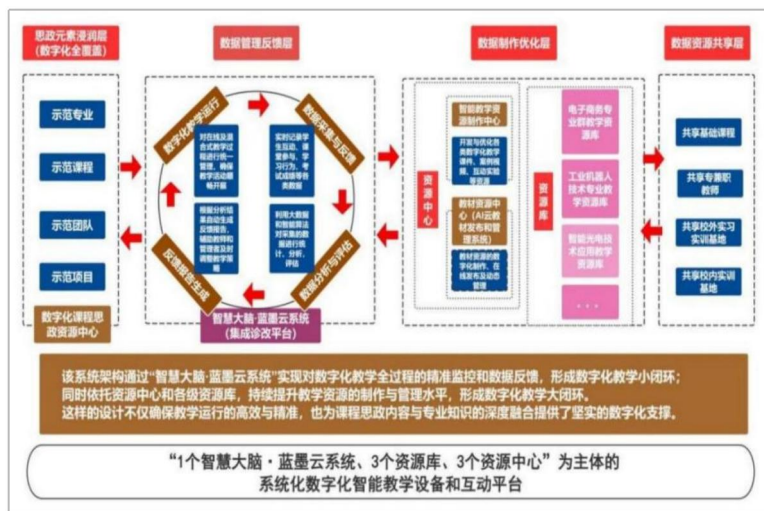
思政元素浸润层
(数字化全覆盖)

示范专业

示范课程

示范团队

示范项目

数字化课程思政资源中心

数据管理反馈层

数字化教学运行

数据采集与反馈

数据分析与评估

反馈报告生成

对在线资源、各式教学过程进行统一管理,确保教学活动顺畅开展

实时记录学生互动、课堂参与、学习行为、考试成绩等各类数据

根据分析结果生成全面反馈报告,辅助教师和管理者及时调整教学策略

利用大数据和智能算法对采集的数据进行统计、分析、评估

智慧大脑·蓝墨云系统
(集成诊改平台)

数据制作优化层

资源中心

智能教学资源制作中心

开发与优化各类数字化教学课件、案例视频、互动实训等资源

教材资源中心(AI云教材发布和管理系统)

教材资源的数字化制作、在线发布与动态管理

资源库

电子商务专业群教学资源库

工业机器人技术专业教学资源库

智能光电技术应用教学资源库

. . .

数据资源共享层

共享基础课程

共享专兼职教师

共享校外实习实训基地

共享校内实训基地

该系统架构通过"智慧大脑·蓝墨云系统"实现对数字化教学全过程的精准监控和数据反馈,形成数字化教学小闭环;
同时依托资源中心和各级资源库,持续提升教学资源的制作与管理水平,形成数字化教学大闭环。
这样的设计不仅确保教学运行的高效与精准,也为课程思政内容与专业知识的深度融合提供了坚实的数字化支撑。

"1个智慧大脑·蓝墨云系统、3个资源库、3个资源中心"为主体的
系统化数字化智能教学设备和互动平台